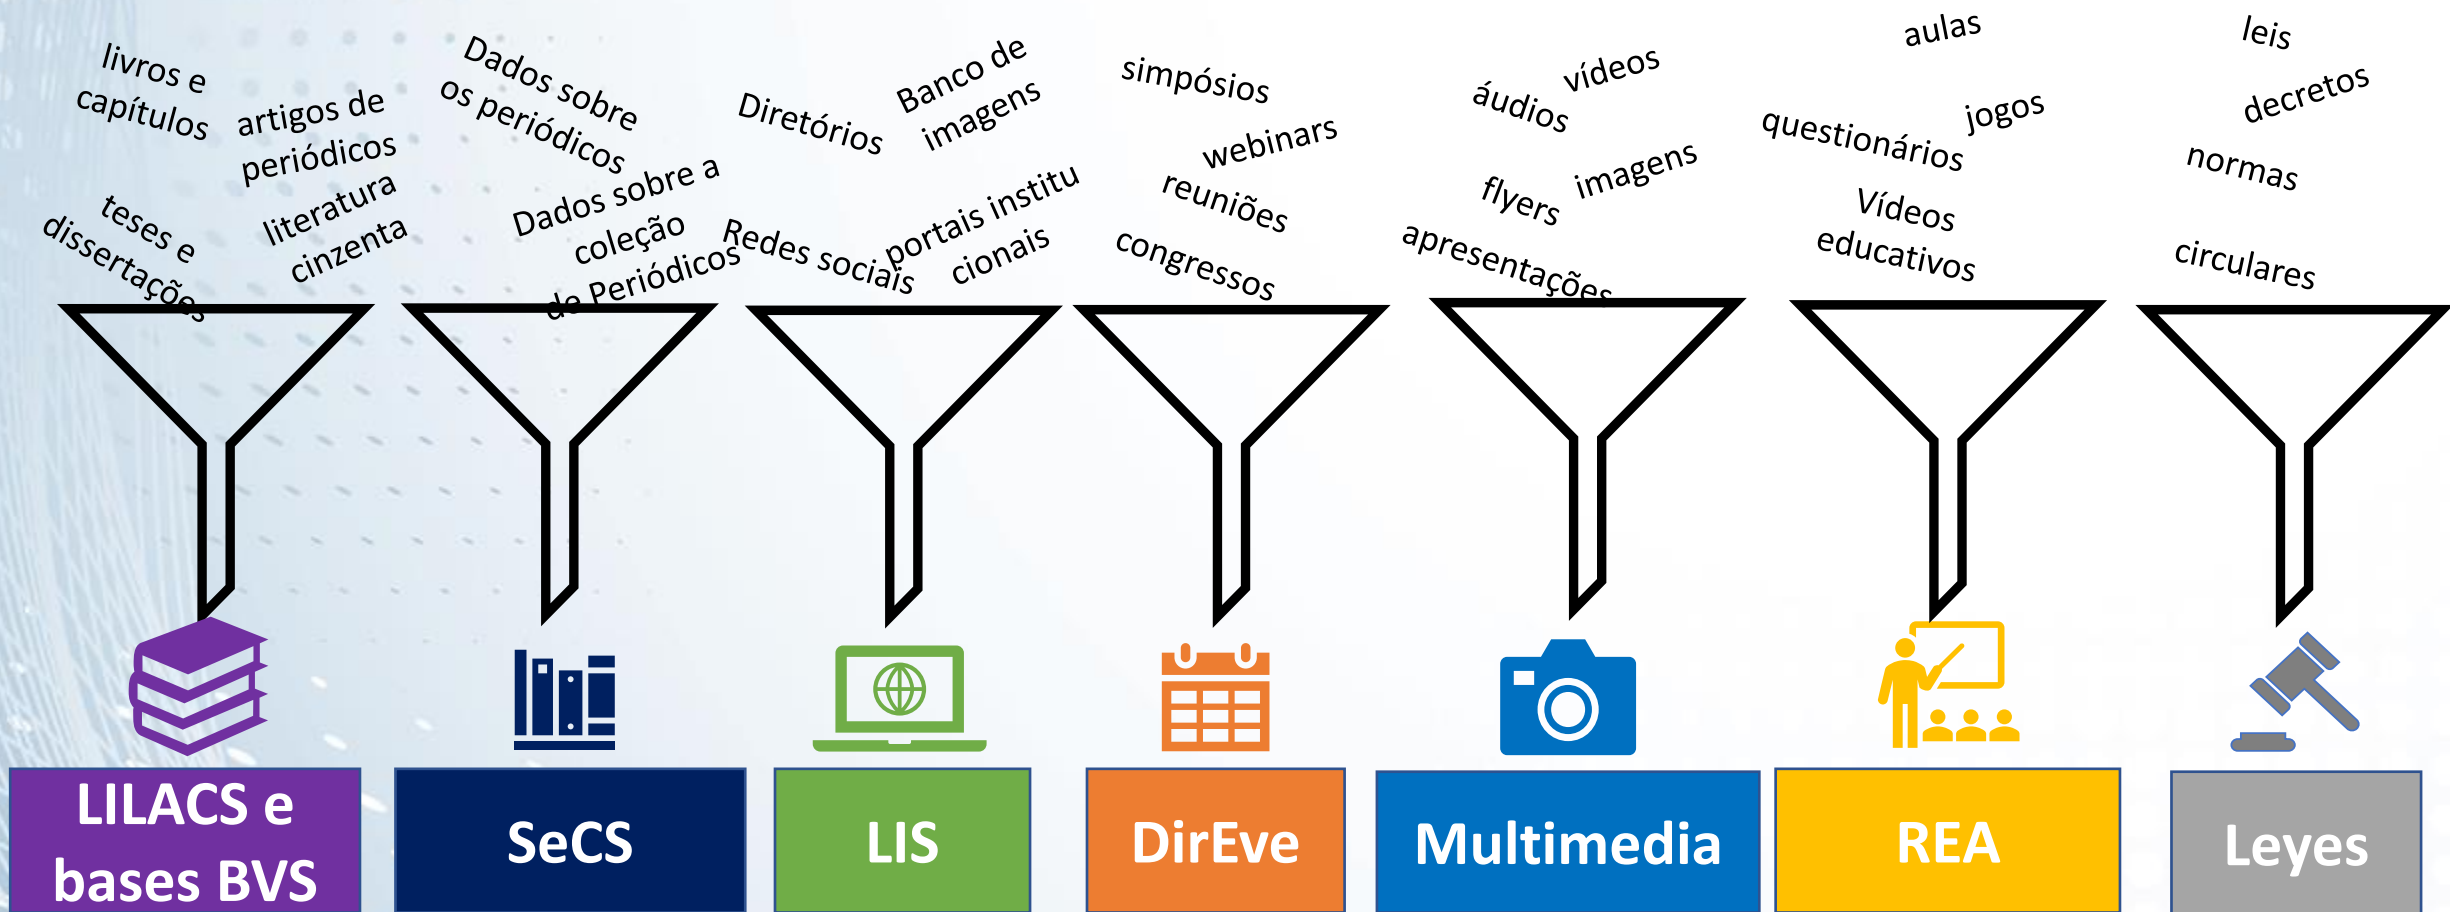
livros e capítulos

artigos de periódicos

teses e dissertações

literatura cinzenta

Dados sobre os periódicos

Dados sobre a coleção de Periódicos

Diretórios

Banco de imagens

Redes sociais

portais institucionais

simpósios

webinars

reuniões

congressos

vídeos

áudios

flyers

imagens

apresentações

aulas

questionários

jogos

Vídeos educativos

leis

decretos

normas

circulares

LILACS e bases BVS

SeCS

LIS

DirEve

Multimedia

REA

Leyes